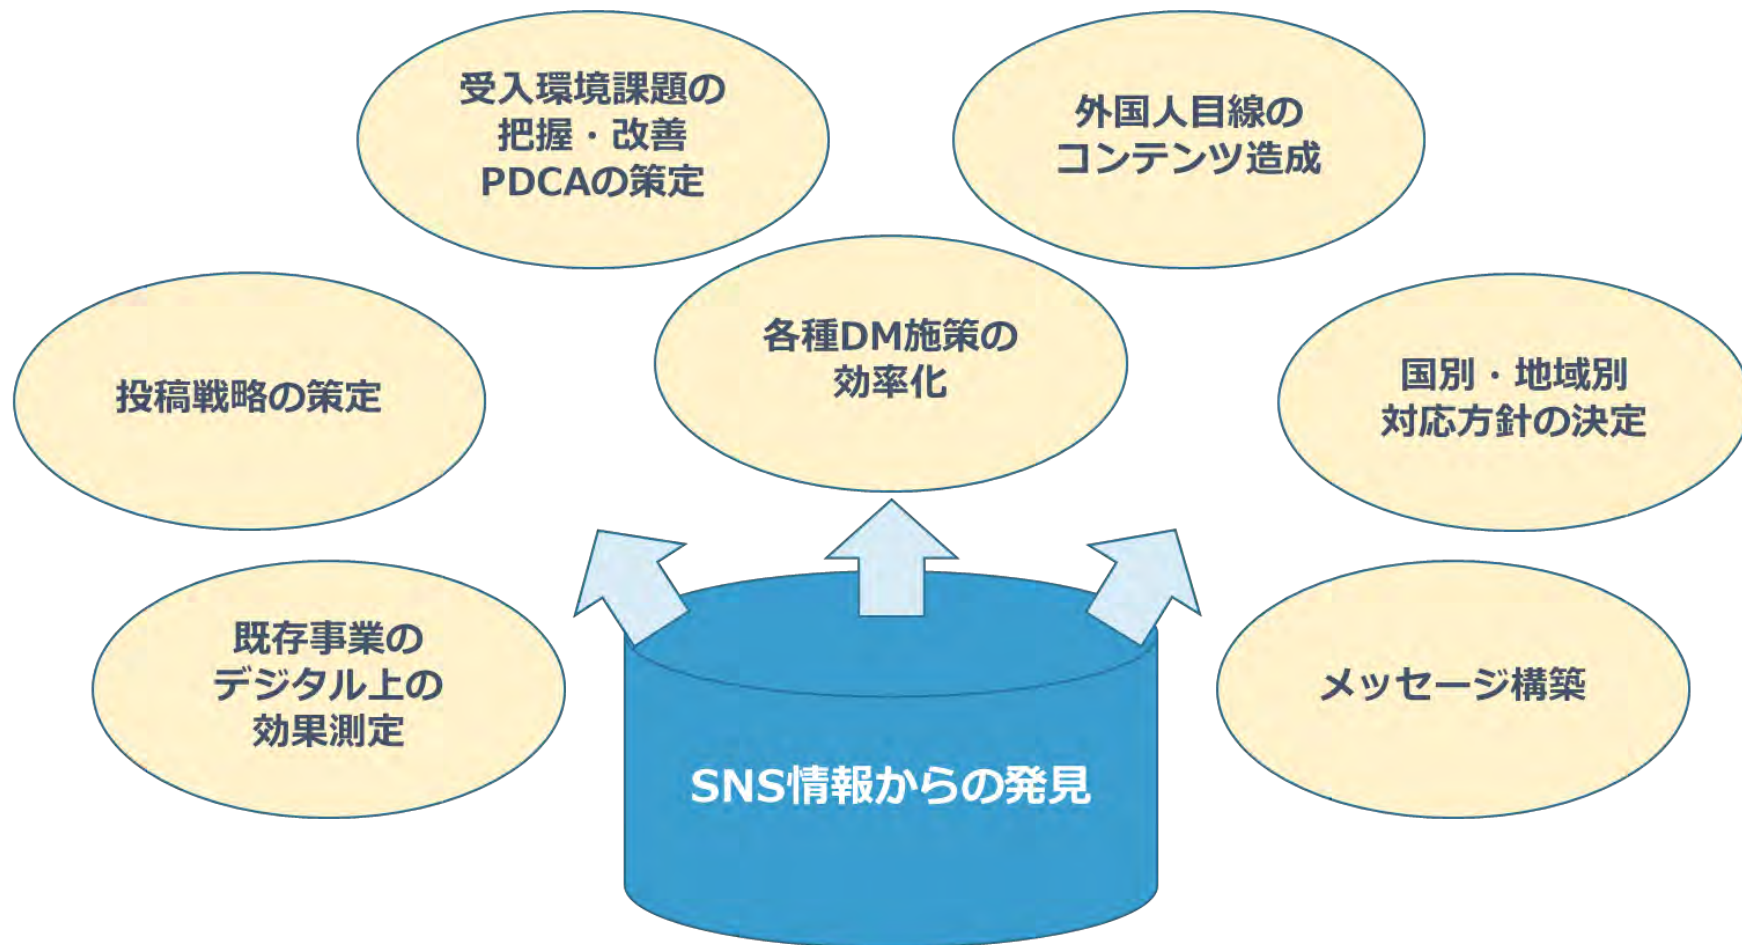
受入環境課題の
把握・改善
PDCAの策定

外国人目線の
コンテンツ造成

投稿戦略の策定

各種DM施策の
効率化

国別・地域別
対応方針の決定

既存事業の
デジタル上の
効果測定

メッセージ構築

SNS情報からの発見